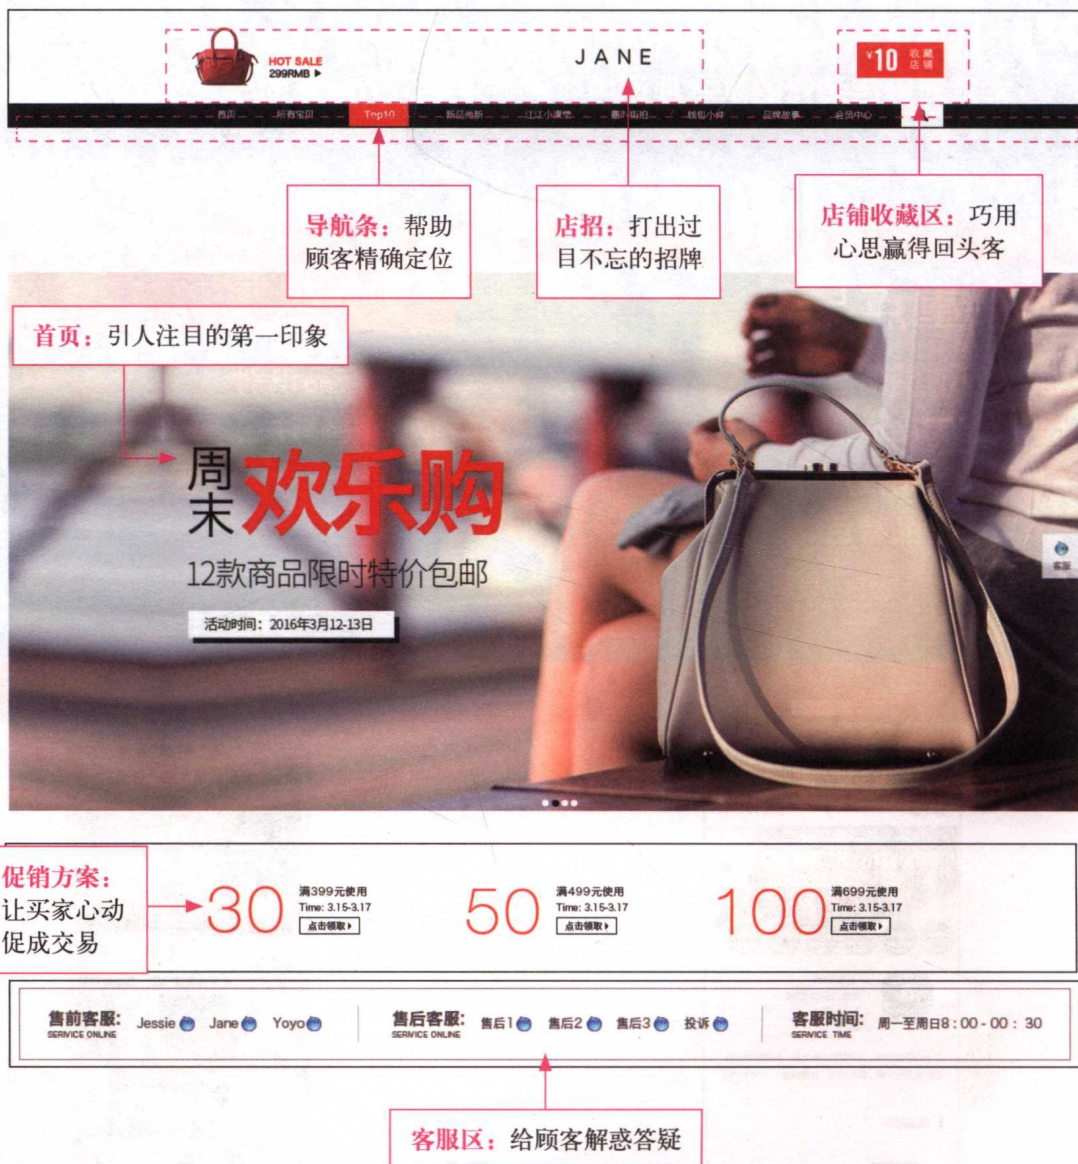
HOT SALE
299RMB ▶

JANE

¥10 收藏店铺

首页 所有宝贝 Top10 新品尚新 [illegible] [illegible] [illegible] 品牌故事 会员中心

导航条：帮助顾客精确定位

店招：打出过目不忘的招牌

店铺收藏区：巧用心思赢得回头客

首页：引人注目的第一印象

周末欢乐购

12款商品限时特价包邮

活动时间：2016年3月12-13日

客服

促销方案：让买家心动促成交易

30 满399元使用 Time: 3.15-3.17 点击领取

50 满499元使用 Time: 3.15-3.17 点击领取

100 满699元使用 Time: 3.15-3.17 点击领取

售前客服: SERVICE ONLINE Jessie Jane Yoyo

售后客服: SERVICE ONLINE 售后1 售后2 售后3 投诉

客服时间: SERVICE TIME 周一至周日8：00-00：30

客服区：给顾客解惑答疑